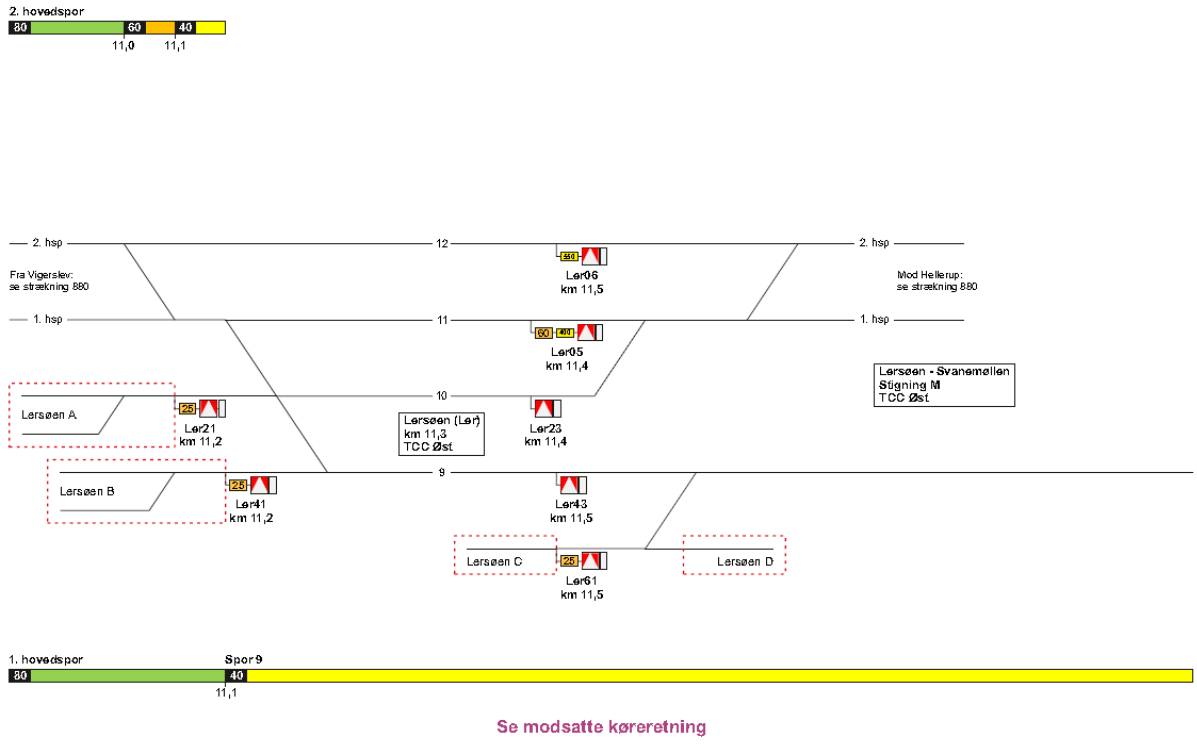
2. hovedspor
80 60 40
11,0 11,1

2. hsp
12
2. hsp
Fra Vigerslev: se strækning 880
550
Lør06
km 11,5
Mod Hellerup: se strækning 880

1. hsp
11
1. hsp
60 400
Lør05
km 11,4

Lørsøen - Svanemøllen
Stigning M
TCC Øst

Lørsøen A
25
Lør21
km 11,2
10
Lørsøen (Lør)
km 11,3
TCC Øst
Lør23
km 11,4

9
Lørsøen B
25
Lør41
km 11,2
Lør43
km 11,5

Lørsøen C
25
Lør61
km 11,5
Lørsøen D

1. hovedspor
Spor 9
80 40
11,1

Se modsatte køreretning